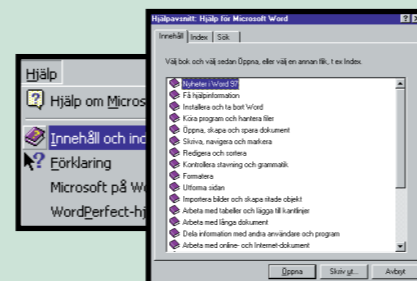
Hjälp
Hjälp om Micros
Innehåll och inc
Förklaring
Microsoft på We
WordPerfect-hj

Hjälpavsnitt: Hjälp för Microsoft Word
Innehåll | Index | Sök
Välj bok och välj sedan Öppna, eller välj en annan flik, t ex Index.
Nyheter i Word 97
Få hjälpinformation
Installera och ta bort Word
Köra program och hantera filer
Öppna, skapa och spara dokument
Skriva, navigera och markera
Redigera och sortera
Kontrollera stavning och grammatik
Formatera
Utforma sidan
Importera bilder och skapa ritade objekt
Arbeta med tabeller och lägga till kantlinjer
Arbeta med långa dokument
Dela information med andra användare och program
Arbeta med online- och Internet-dokument
Öppna | Skriv ut... | Avbryt